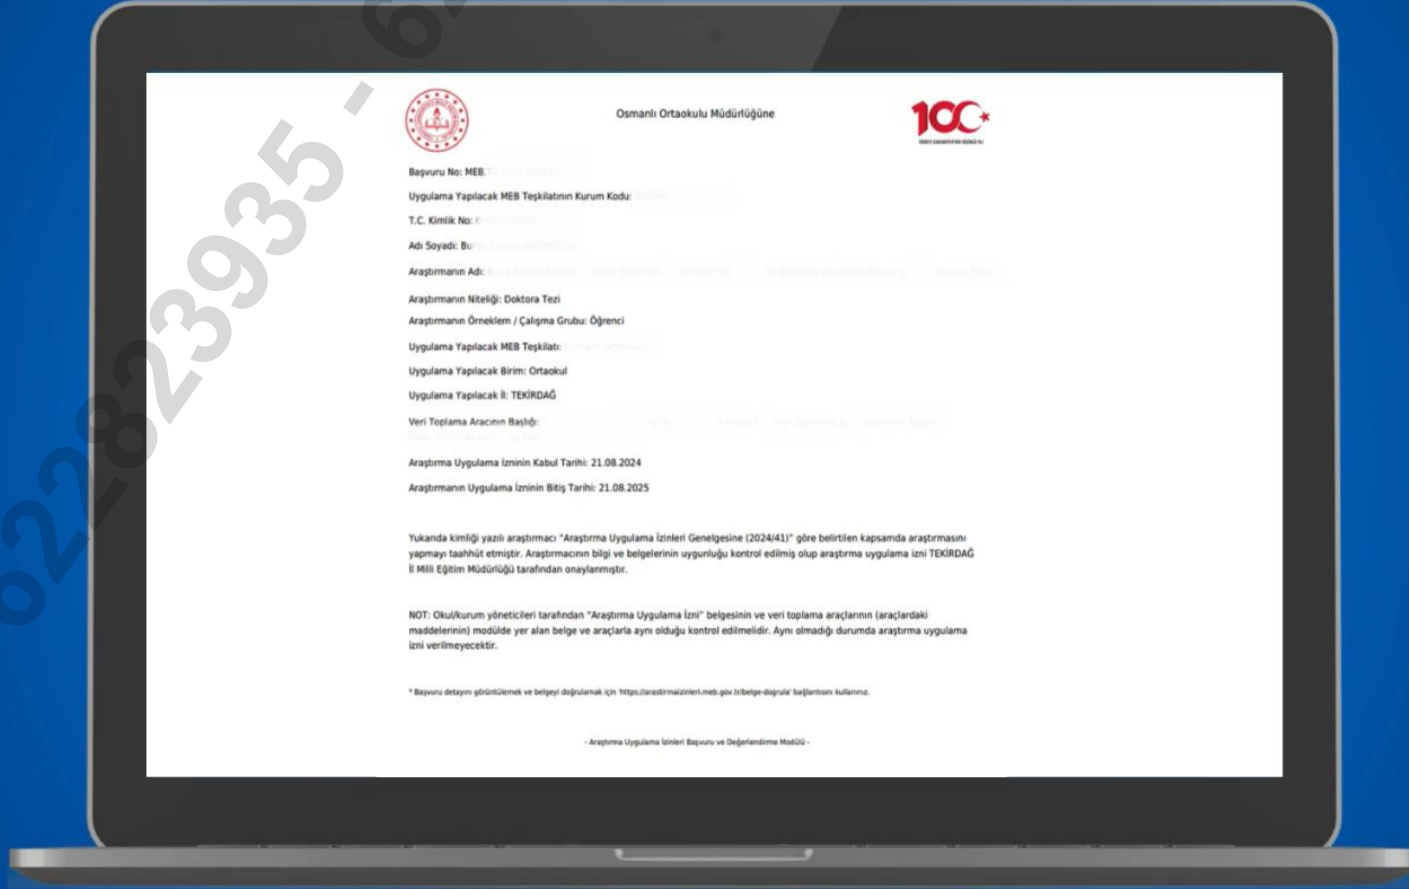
5322823935 - 6

Osmanlı Ortaokulu Müdürlüğüne

100

Başvuru No: MEB.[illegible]

Uygulama Yapılacak MEB Teşkilatının Kurum Kodu: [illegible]

T.C. Kimlik No: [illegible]

Adı Soyadı: Bu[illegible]

Araştırmanın Adı: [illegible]

Araştırmanın Niteliği: Doktora Tezi

Araştırmanın Örneklem / Çalışma Grubu: Öğrenci

Uygulama Yapılacak MEB Teşkilatı: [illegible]

Uygulama Yapılacak Birim: Ortaokul

Uygulama Yapılacak İl: TEKİRDAĞ

Veri Toplama Aracının Başlığı: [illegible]

Araştırma Uygulama İzninin Kabul Tarihi: 21.08.2024

Araştırmanın Uygulama İzninin Bitiş Tarihi: 21.08.2025

Yukarıda kimliği yazılı araştırmacı "Araştırma Uygulama İzinleri Genelgesine (2024/41)" göre belirtilen kapsamda araştırmasını yapmayı taahhüt etmiştir. Araştırmacının bilgi ve belgelerinin uygunluğu kontrol edilmiş olup araştırma uygulama izni TEKİRDAĞ İl Milli Eğitim Müdürlüğü tarafından onaylanmıştır.

NOT: Okul/kurum yöneticileri tarafından "Araştırma Uygulama İzni" belgesinin ve veri toplama araçlarının (araçlardaki maddelerinin) modülde yer alan belge ve araçlarla aynı olduğu kontrol edilmelidir. Aynı olmadığı durumda araştırma uygulama izni verilmeyecektir.

* Başvuru detayını görüntülemek ve belgeyi doğrulamak için 'https://arastirmaizinleri.meb.gov.tr/belge-dogrula' bağlantısını kullanınız.

- Araştırma Uygulama İzinleri Başvuru ve Değerlendirme Modülü -